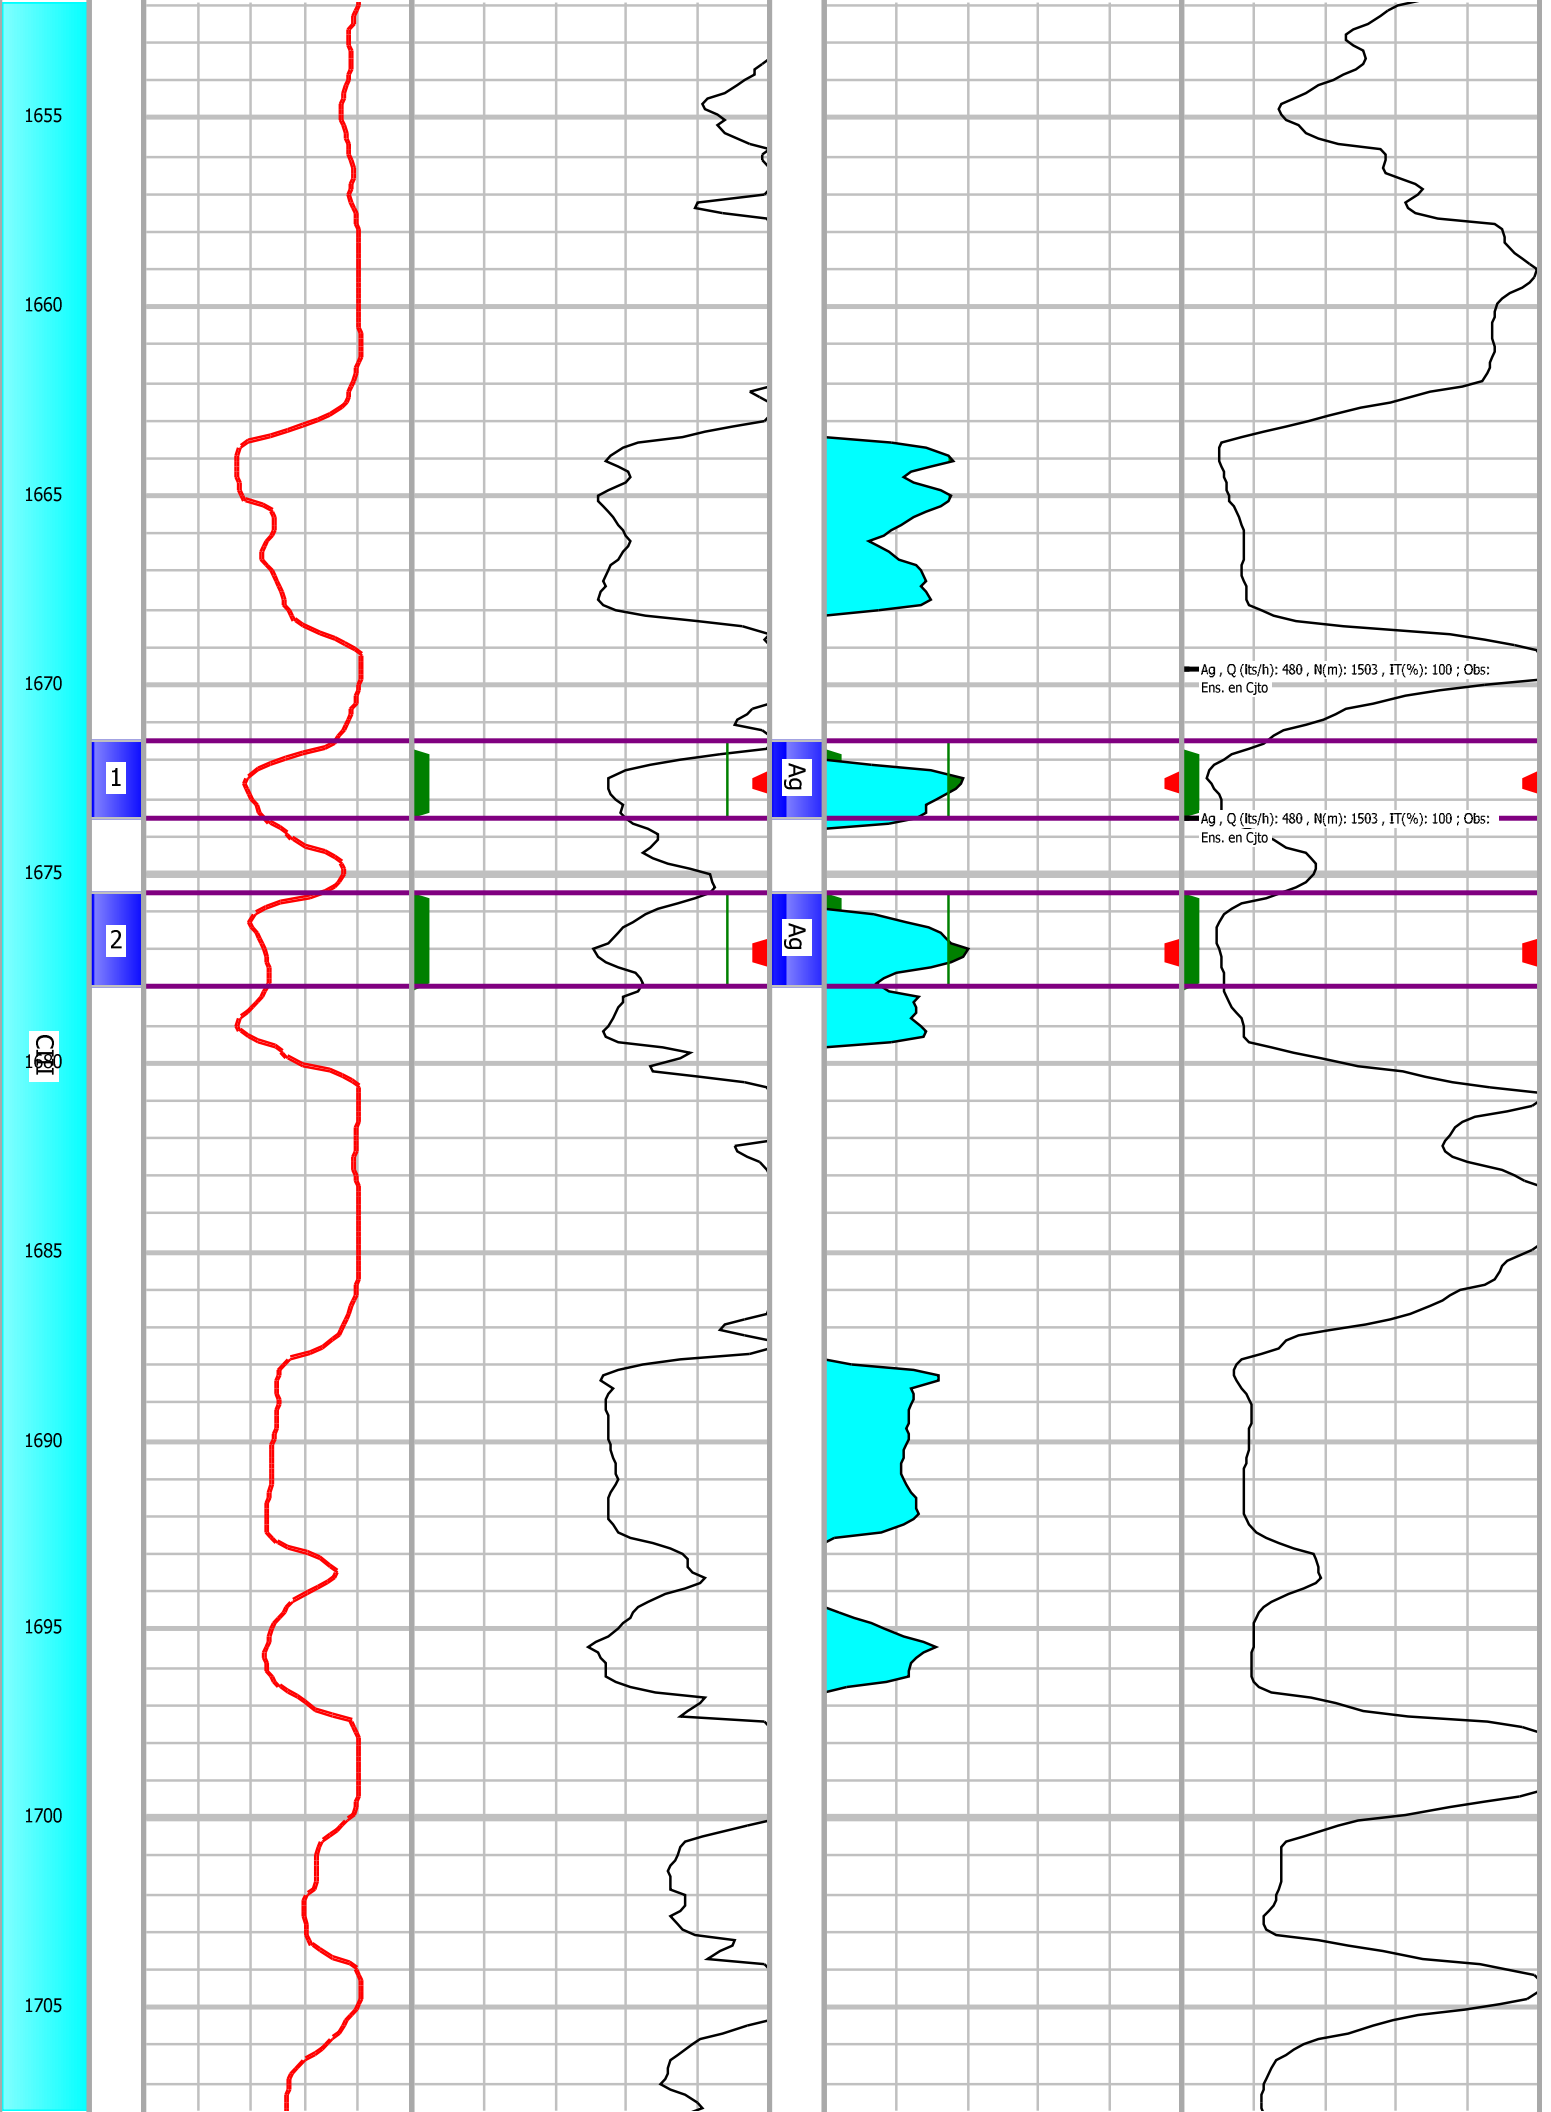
1655
1660
1665
1670
1675
1680
1685
1690
1695
1700
1705

CBI

1
2

Ag
Ag

Ag , Q (lts/h): 480 , N(m): 1503 , IT(%): 100 ; Obs: Ens. en Cjto
Ag , Q (lts/h): 480 , N(m): 1503 , IT(%): 100 ; Obs: Ens. en Cjto